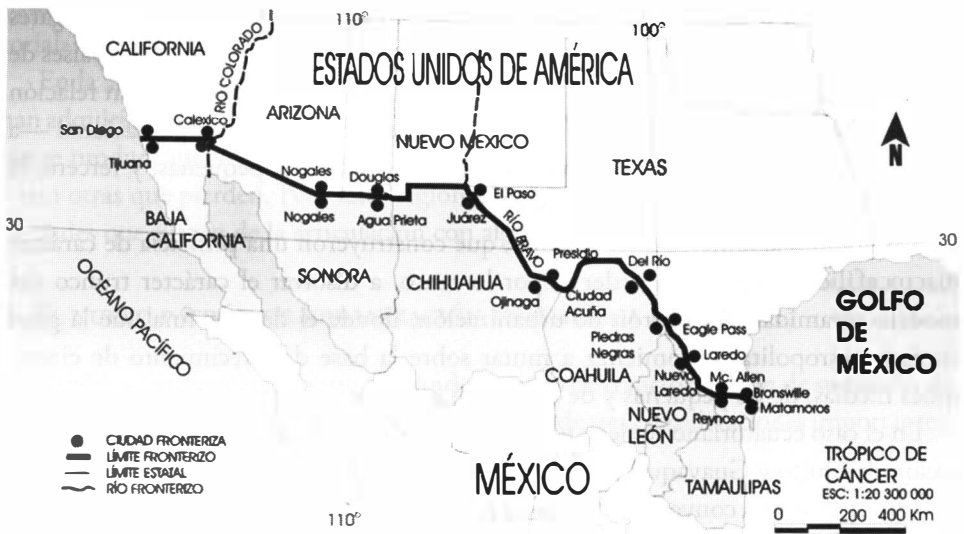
110°
100°
CALIFORNIA
ESTADOS UNIDOS DE AMÉRICA
RÍO COLORADO
ARIZONA
NUEVO MÉXICO
TEXAS
N
San Diego
Calexico
Tijuana
Nogales
Douglas
El Paso
Nogales
Agua Prieta
Juárez
RÍO BRAVO
30
30
BAJA CALIFORNIA
SONORA
CHIHUAHUA
Presidio
Del Río
OCÉANO PACÍFICO
Ojinaga
Ciudad Acuña
GOLFO DE MÉXICO
Piedras Negras
Eagle Pass
Laredo
COAHUILA
Nuevo Laredo
Mc. Allen
Bronswille
Reynosa
Matamoros
NUEVO LEÓN
CIUDAD FRONTERIZA
LÍMITE FRONTERIZO
LÍMITE ESTATAL
RÍO FRONTERIZO
MÉXICO
TRÓPICO DE CÁNCER
ESC: 1:20 300 000
TAMAULIPAS
0
200
400 Km
110°